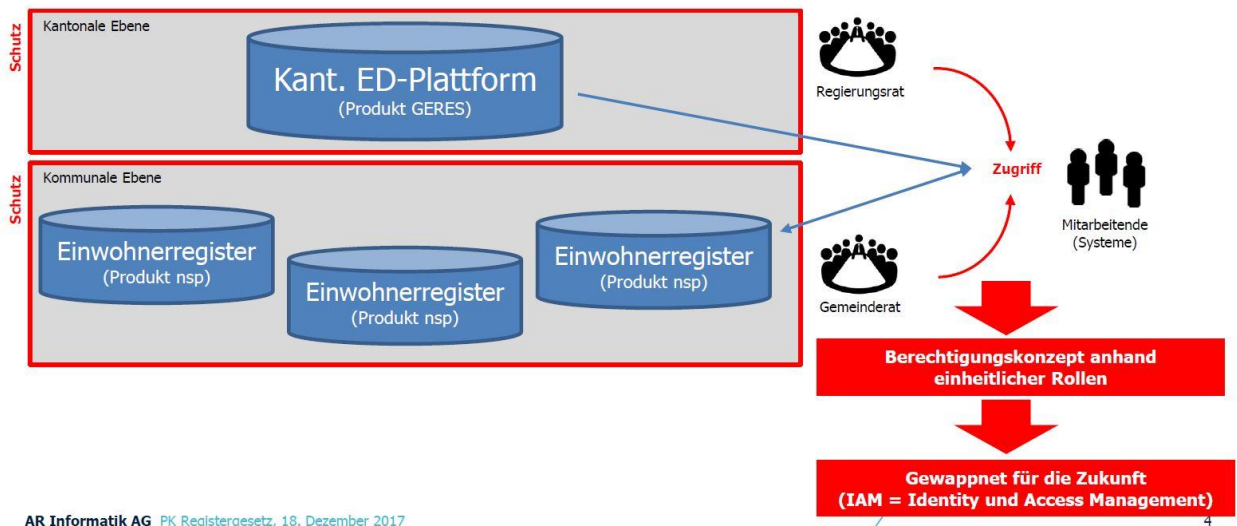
Schutz

Kantonale Ebene

Kant. ED-Plattform
(Produkt GERES)

Schutz

Kommunale Ebene

Einwohnerregister
(Produkt nsp)

Einwohnerregister
(Produkt nsp)

Einwohnerregister
(Produkt nsp)

Regierungsrat

Zugriff

Mitarbeitende
(Systeme)

Gemeinderat

Berechtigungskonzept anhand einheitlicher Rollen

Gewappnet für die Zukunft
(IAM = Identity und Access Management)

AR Informatik AG PK Registergesetz, 18. Dezember 2017

4